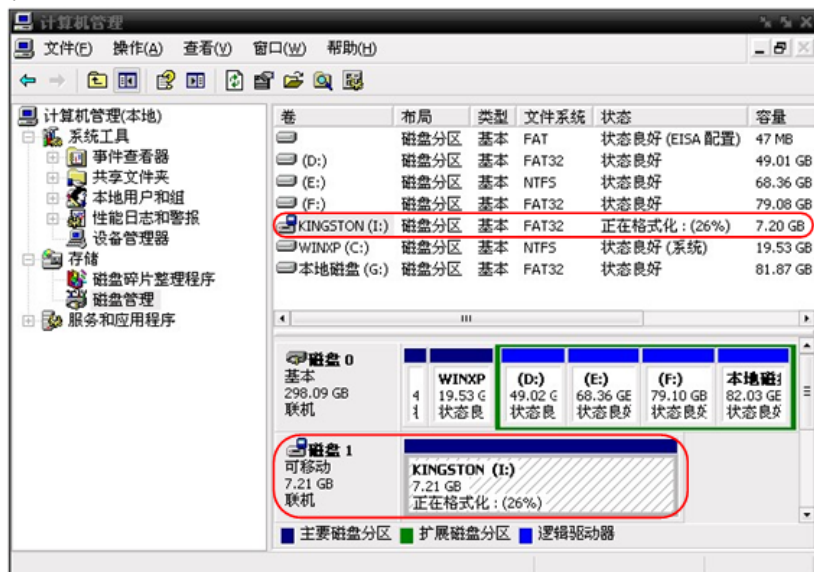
计算机管理

文件(F) 操作(A) 查看(V) 窗口(W) 帮助(H)

计算机管理(本地)
系统工具
事件查看器
共享文件夹
本地用户和组
性能日志和警报
设备管理器
存储
磁盘碎片整理程序
磁盘管理
服务和应用程序

| 卷 | 布局 | 类型 | 文件系统 | 状态 | 容量 |
|---|---|---|---|---|---|
| | 磁盘分区 | 基本 | FAT | 状态良好 (EISA 配置) | 47 MB |
| (D:) | 磁盘分区 | 基本 | FAT32 | 状态良好 | 49.01 GB |
| (E:) | 磁盘分区 | 基本 | NTFS | 状态良好 | 68.36 GB |
| (F:) | 磁盘分区 | 基本 | FAT32 | 状态良好 | 79.08 GB |
| KINGSTON (I:) | 磁盘分区 | 基本 | FAT32 | 正在格式化 : (26%) | 7.20 GB |
| WINXP (C:) | 磁盘分区 | 基本 | NTFS | 状态良好 (系统) | 19.53 GB |
| 本地磁盘 (G:) | 磁盘分区 | 基本 | FAT32 | 状态良好 | 81.87 GB |

磁盘 0
基本
298.09 GB
联机

WINXP 19.53 G 状态良
(D:) 49.02 G 状态良
(E:) 68.36 GE 状态良好
(F:) 79.10 GB 状态良好
本地磁盘 82.03 GE 状态良好

磁盘 1
可移动
7.21 GB
联机

KINGSTON (I:)
7.21 GB
正在格式化 : (26%)

主要磁盘分区 扩展磁盘分区 逻辑驱动器